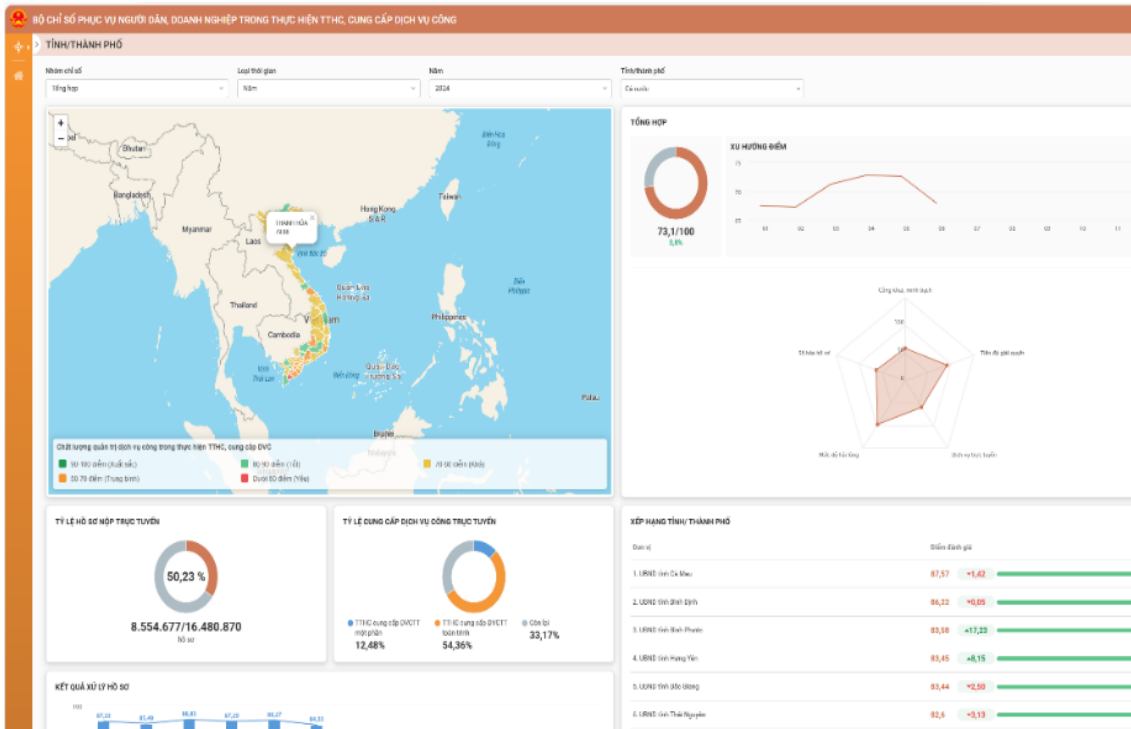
BỘ CHỈ SỐ PHỤC VỤ NGƯỜI DÂN, DOANH NGHIỆP TRONG THỰC HIỆN TTHC, CUNG CẤP DỊCH VỤ CÔNG

TỈNH/THÀNH PHỐ

Nhóm chỉ số
Tổng hợp

Loại thời gian
Năm

Năm
2024

Tỉnh/thành phố
Cả nước

+
−
Bhutan
Bangladesh
Myanmar
Laos
Thailand
Cambodia
Hong Kong S.A.R
Taiwan
THANH HÓA
Vịnh Bắc Bộ
Quần đảo Hoàng Sa
Philippines
Quần đảo Trường Sa
Biển Đông
Biển Hoa Đông
Biển Philippines
Palau
Brunei
Malaysia

Chất lượng quản trị dịch vụ công trong thực hiện TTHC, cung cấp DVC
90-100 điểm (Xuất sắc)
80-90 điểm (Tốt)
70-80 điểm (Khá)
50-70 điểm (Trung bình)
Dưới 50 điểm (Yếu)

TỔNG HỢP
73,1/100
3,6%

XU HƯỚNG ĐIỂM
75
70
65
01 02 03 04 05 06 07 08 09 10 11

Công khai, minh bạch
Tiến độ giải quyết
Dịch vụ trực tuyến
Mức độ hài lòng
Số hóa hồ sơ
100

TỶ LỆ HỒ SƠ NỘP TRỰC TUYẾN
50,23 %
8.554.677/16.480.870
Hồ sơ

TỶ LỆ CUNG CẤP DỊCH VỤ CÔNG TRỰC TUYẾN
TTHC cung cấp DVCTT một phần
12,48%
TTHC cung cấp DVCTT toàn trình
54,36%
Còn lại
33,17%

XẾP HẠNG TỈNH/ THÀNH PHỐ
Đơn vị
Điểm đánh giá
1. UBND tỉnh Cà Mau 87,57 ▾1,42
2. UBND tỉnh Bình Định 86,22 ▾0,05
3. UBND tỉnh Bình Phước 83,58 ▴17,23
4. UBND tỉnh Hưng Yên 83,45 ▴8,15
5. UBND tỉnh Bắc Giang 83,44 ▾2,50
6. UBND tỉnh Thái Nguyên 82,6 ▾3,13

KẾT QUẢ XỬ LÝ HỒ SƠ
100
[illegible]